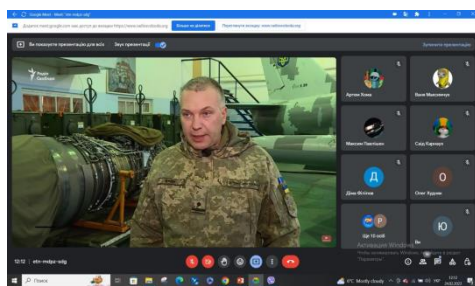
Google Meet - Meet: "etn-mdpe-sdg"

Ви показуєте презентацію для всіх

Звук презентації

Зупинити презентацію

Артем Хохл

Ваня Мингальчук

Максим Павлишин

Саша Карнаух

Д

Дима Войтюк

О

Олег Хурсин

Ю

12:12 | etn-mdpe-sdg

Активація Windows

Пошук

8°C Mostly cloudy